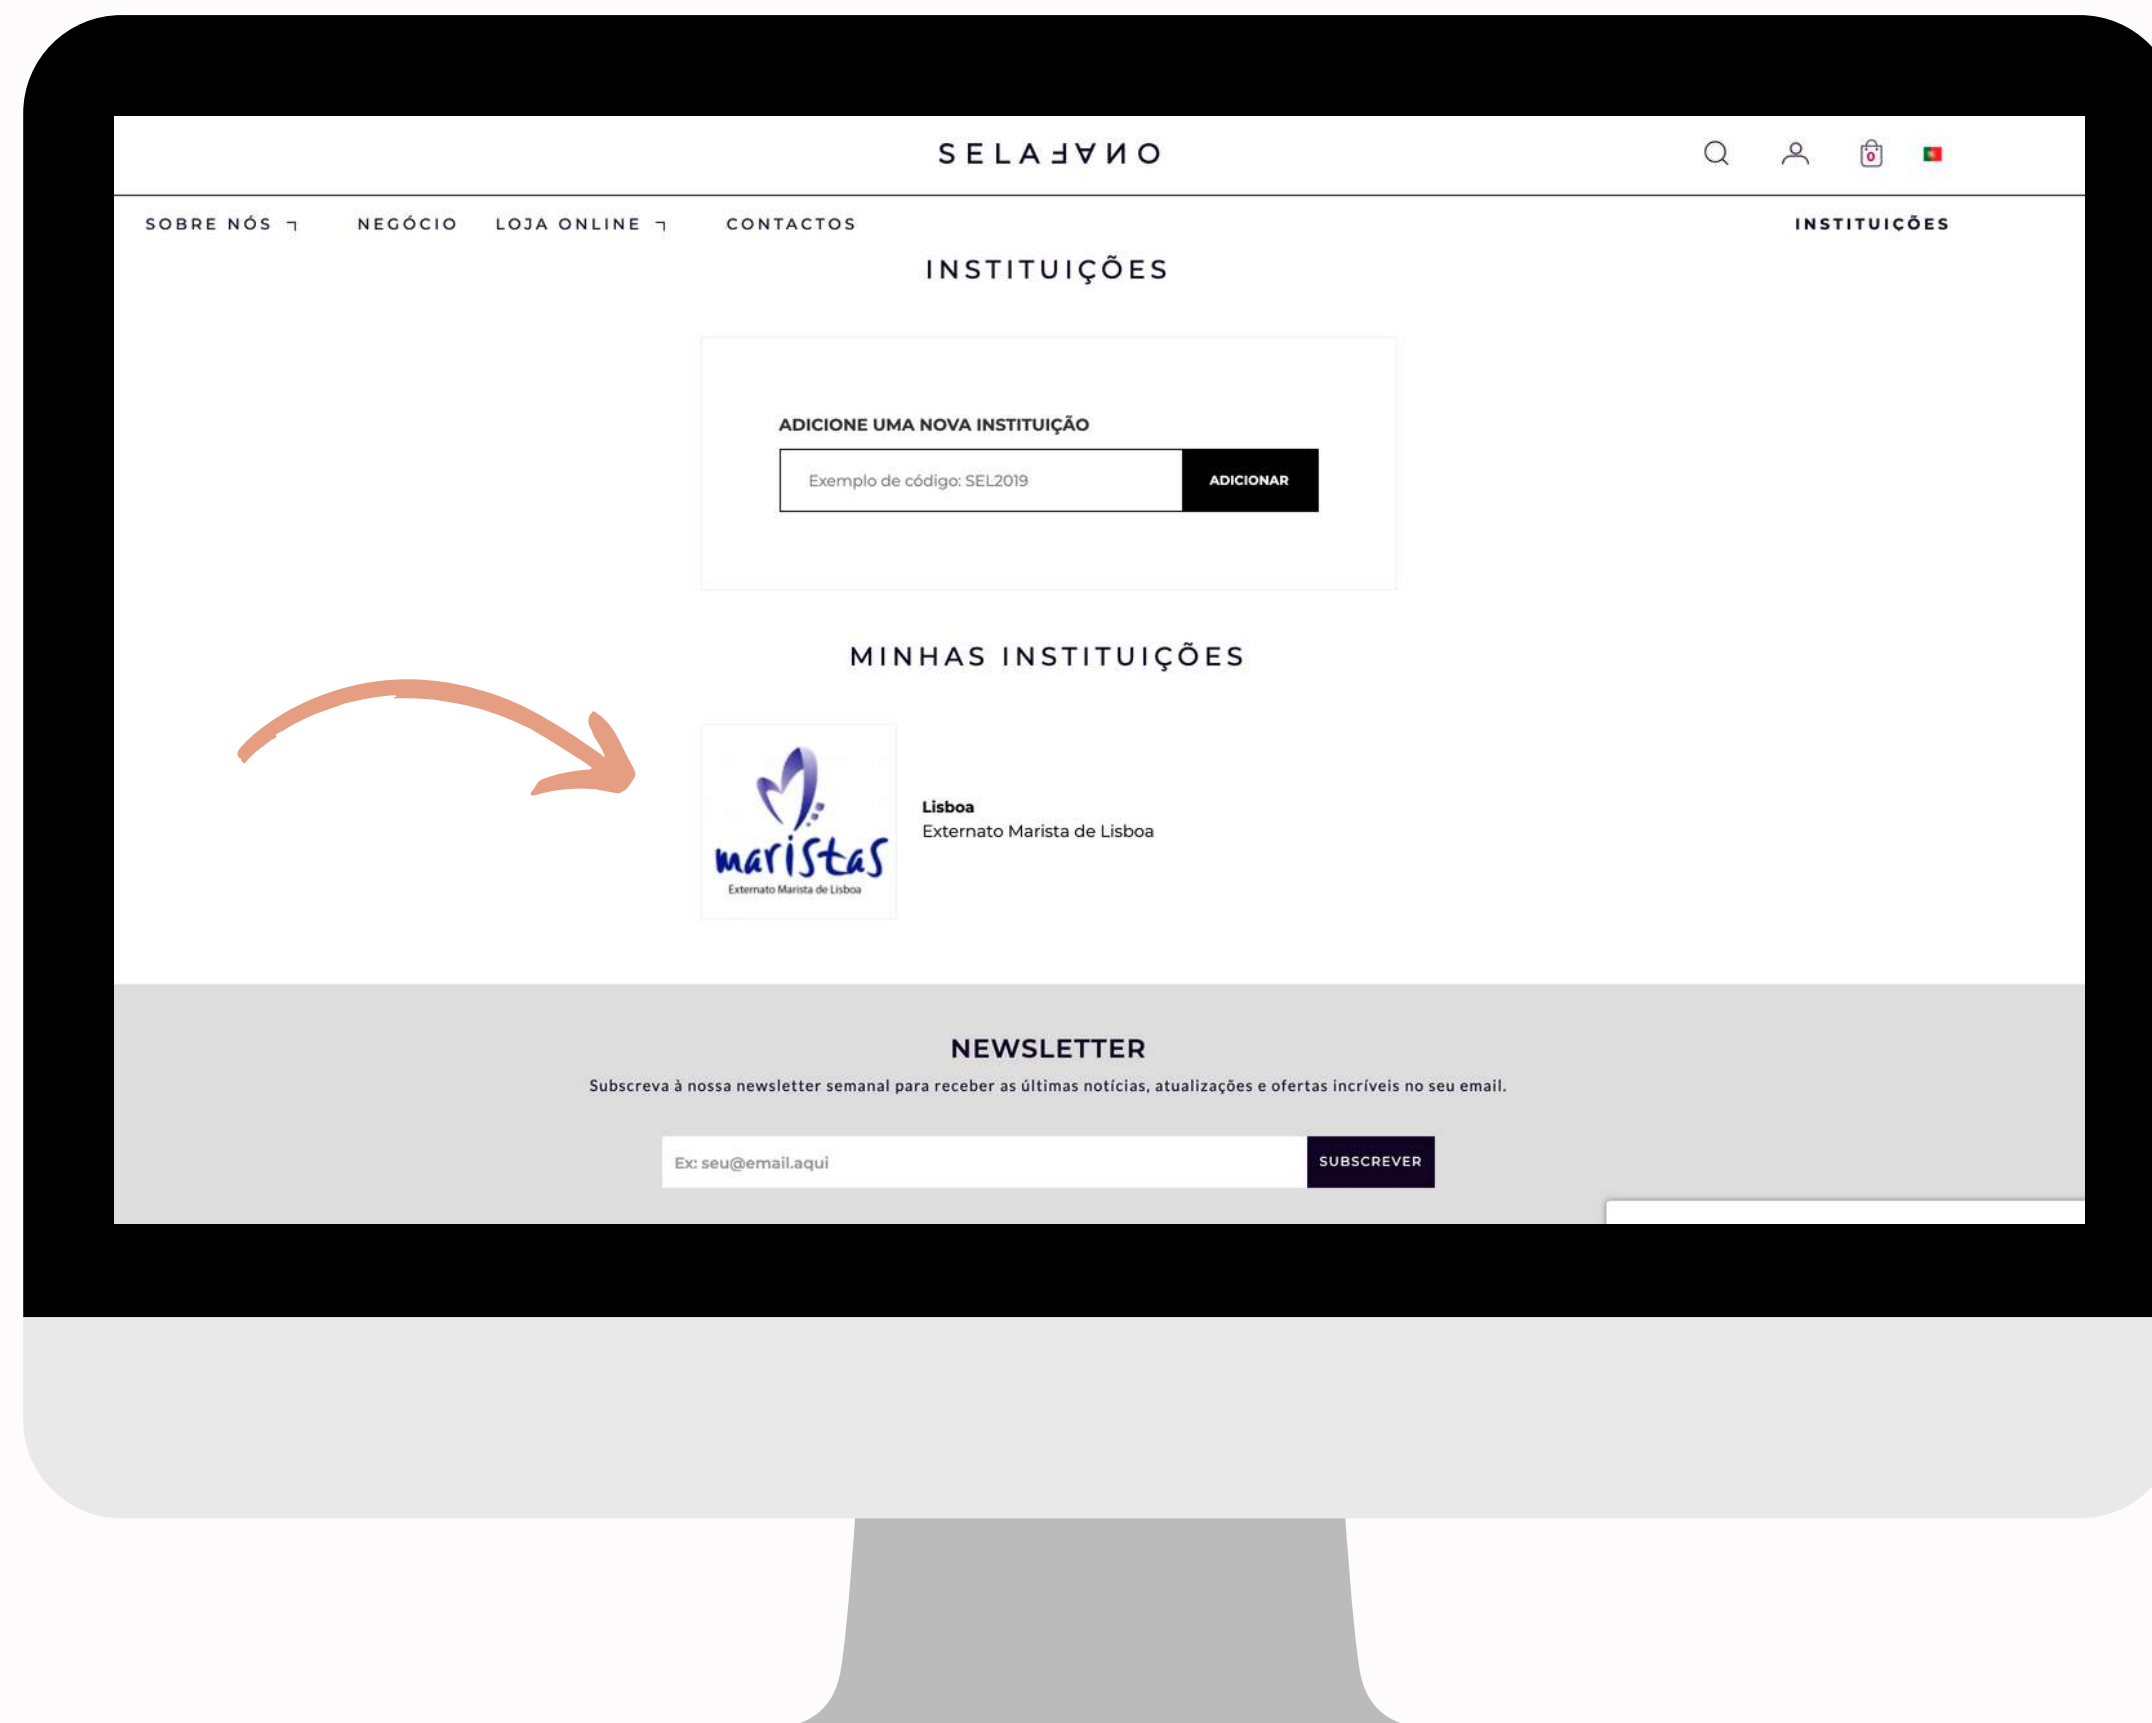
SELA⅃ⱯИO

0

SOBRE NÓS ┐ NEGÓCIO LOJA ONLINE ┐ CONTACTOS

INSTITUIÇÕES

INSTITUIÇÕES

ADICIONE UMA NOVA INSTITUIÇÃO

Exemplo de código: SEL2019

ADICIONAR

MINHAS INSTITUIÇÕES

maristas
Externato Marista de Lisboa

Lisboa
Externato Marista de Lisboa

NEWSLETTER

Subscreva à nossa newsletter semanal para receber as últimas notícias, atualizações e ofertas incríveis no seu email.

Ex: seu@email.aqui

SUBSCREVER